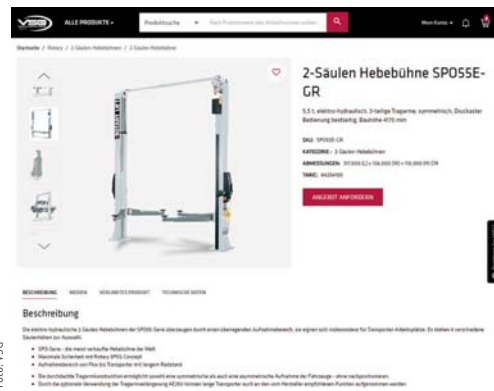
ALLE PRODUKTE ▾

Produktsuche ▾

Mein Konto ▾

Startseite / Rotary / 2-Säulen Hebebühnen / 2-Säulen Hebebühne

2-Säulen Hebebühne SPO55E-GR

5,5 t, elektro-hydraulisch, 3-teilige Tragarme, symmetrisch, Druckaster Bedienung beidseitig, Bauhöhe 4170 mm

SKU: SPO55E-GR

KATEGORIE: 2-Säulen Hebebühnen

ABMESSUNGEN: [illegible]

TARIC: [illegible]

ANGEBOT ANFORDERN

BESCHREIBUNG   MEDIEN   VERWANDTES PRODUKT   TECHNISCHE DATEN

Beschreibung

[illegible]

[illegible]
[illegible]
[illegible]
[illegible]
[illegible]